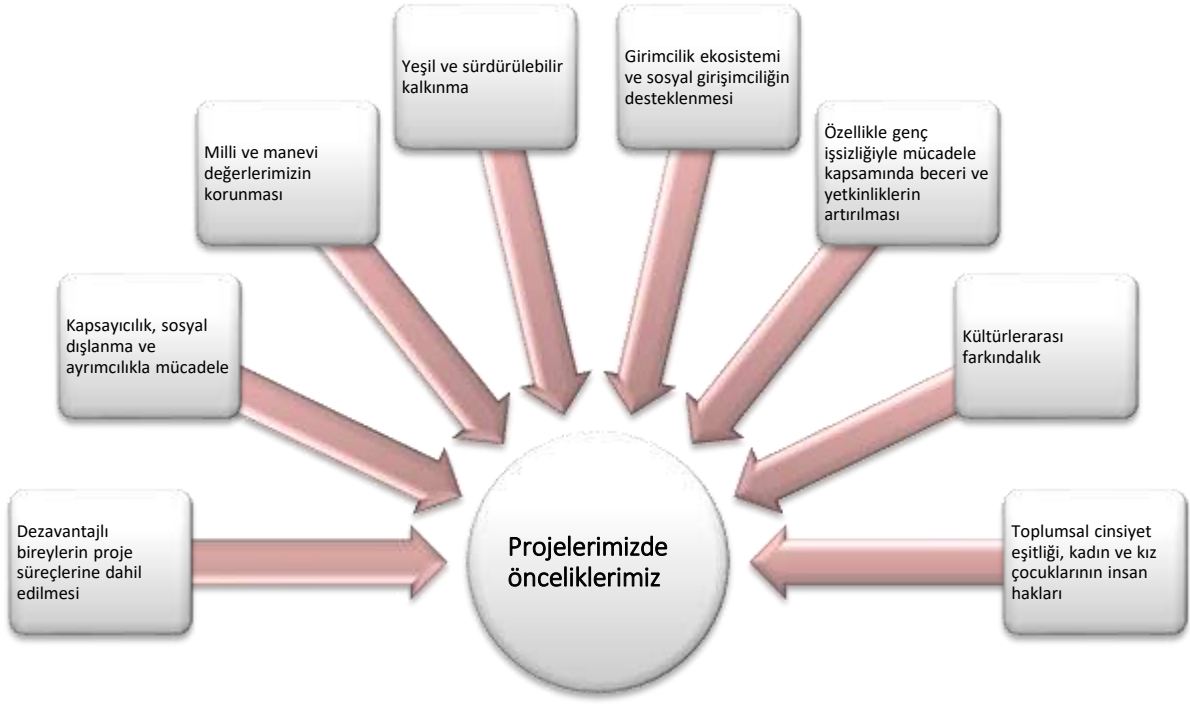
Dezavantajlı bireylerin proje süreçlerine dahil edilmesi

Kapsayıcılık, sosyal dışlanma ve ayrımcılıkla mücadele

Milli ve manevi değerlerimizin korunması

Yeşil ve sürdürülebilir kalkınma

Girimcilik ekosistemi ve sosyal girişimciliğin desteklenmesi

Özellikle genç işsizliğiyle mücadele kapsamında beceri ve yetkinliklerin artırılması

Kültürlerarası farkındalık

Toplumsal cinsiyet eşitliği, kadın ve kız çocuklarının insan hakları

Projelerimizde önceliklerimiz